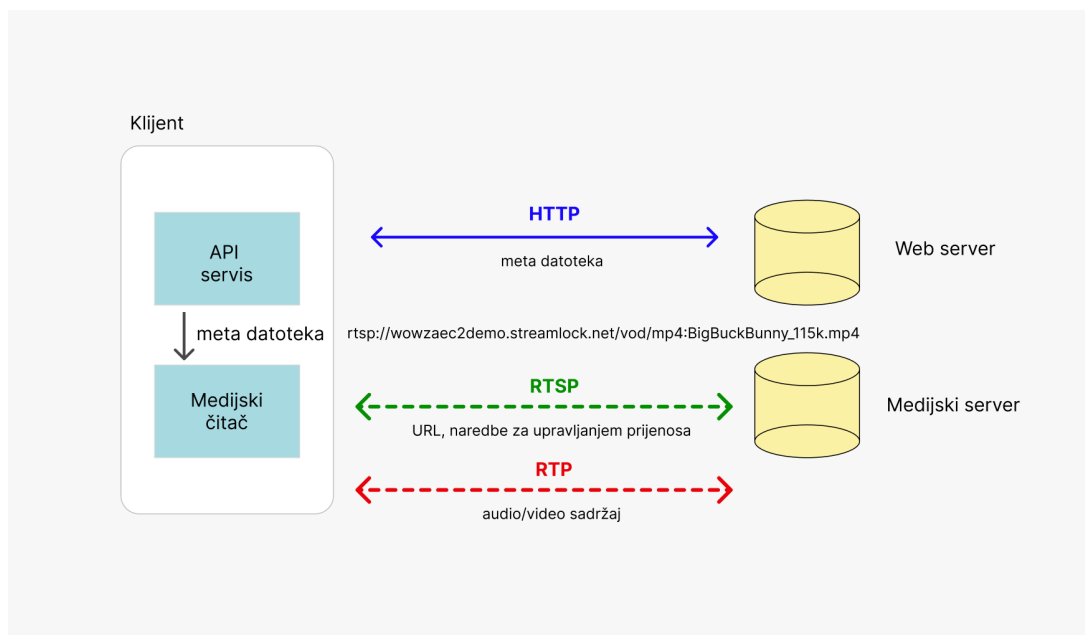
Klijent

API servis

meta datoteka

Medijski čitač

HTTP

meta datoteka

Web server

rtsp://wowzaec2demo.streamlock.net/vod/mp4:BigBuckBunny_115k.mp4

RTSP

URL, naredbe za upravljanjem prijenosa

Medijski server

RTP

audio/video sadržaj